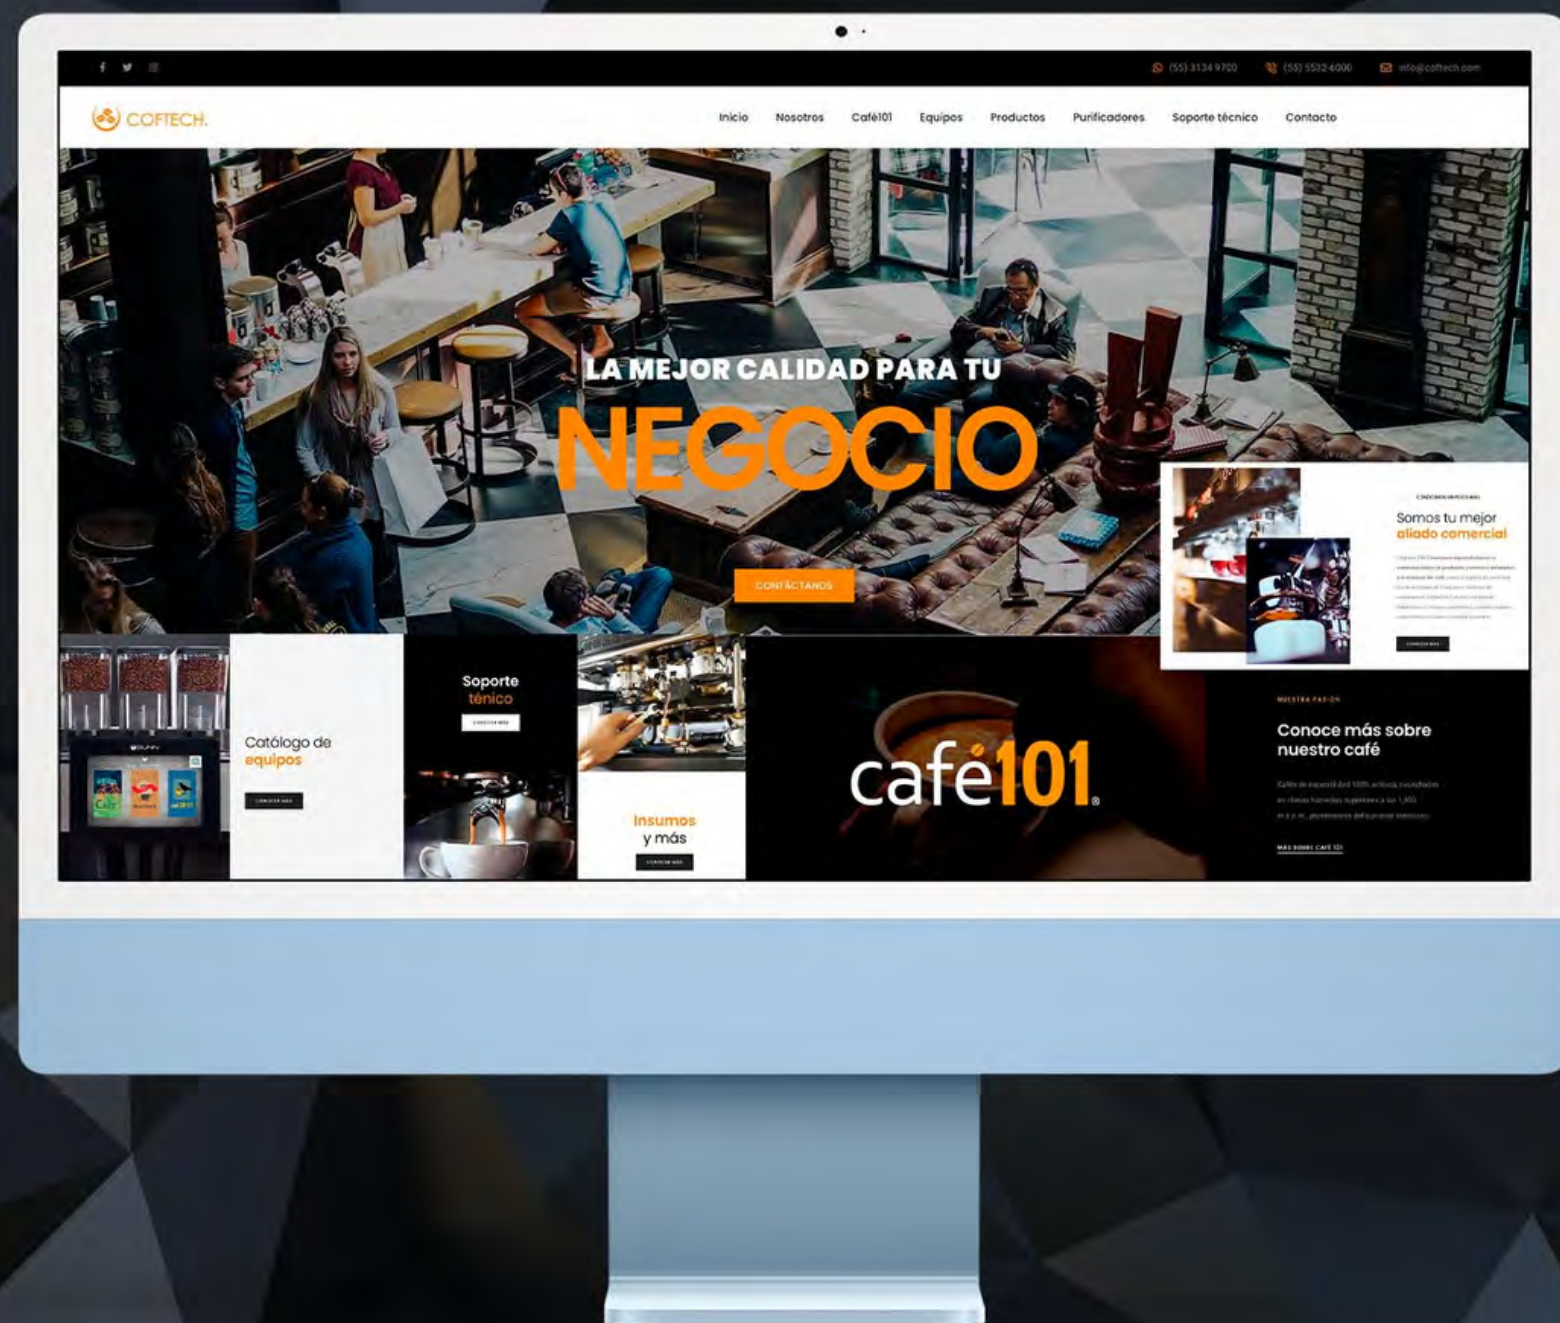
(55) 3134 9700 (55) 5532 6000 info@coftech.com

COFTECH.

Inicio Nosotros Café101 Equipos Productos Purificadores Soporte técnico Contacto

LA MEJOR CALIDAD PARA TU

NEGOCIO

CONTÁCTANOS

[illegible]

Somos tu mejor aliado comercial

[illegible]

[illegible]

Catálogo de equipos

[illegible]

Soporte ténico

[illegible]

Insumos y más

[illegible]

café101

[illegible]

Conoce más sobre nuestro café

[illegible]

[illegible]